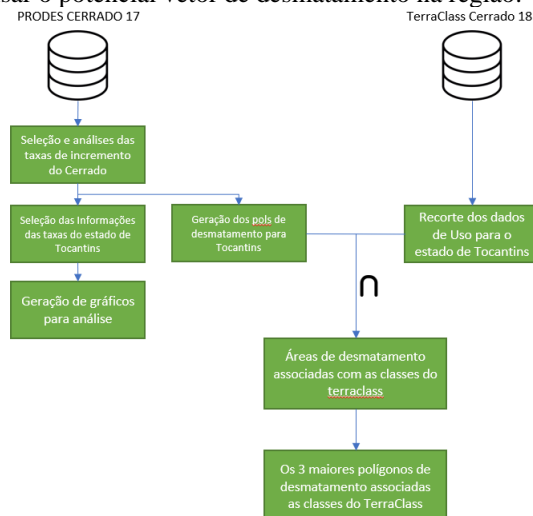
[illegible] o potencial vetor de desmatamento na região.

PRODES CERRADO 17

TerraClass Cerrado 18

Seleção e análises das taxas de incremento do Cerrado

Seleção das Informações das taxas do estado de Tocantins

Geração dos pols de desmatamento para Tocantins

Recorte dos dados de Uso para o estado de Tocantins

Geração de gráficos para análise

$\cap$

Áreas de desmatamento associadas com as classes do terraclass

Os 3 maiores polígonos de desmatamento associadas as classes do TerraClass